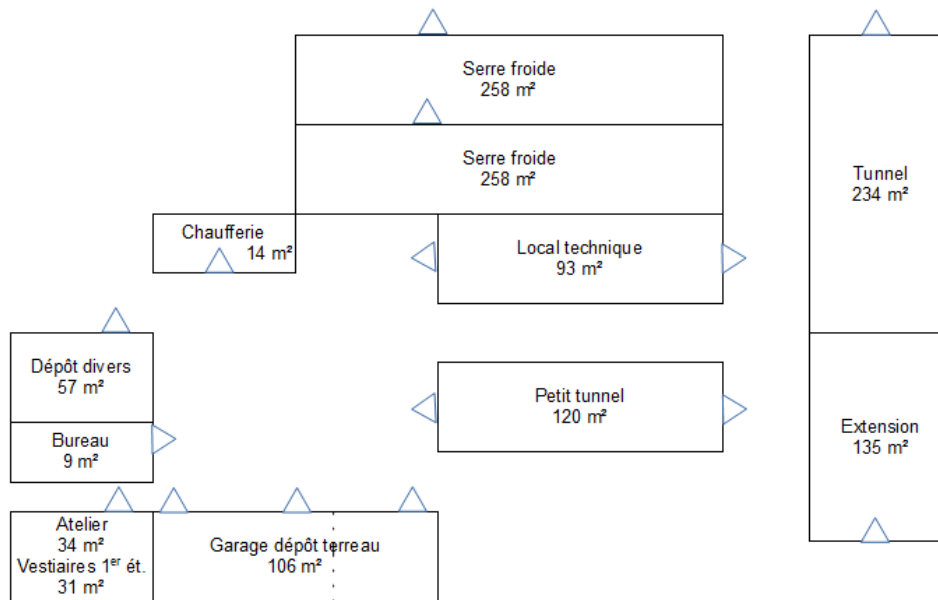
Serre froide
258 m²

Serre froide
258 m²

Tunnel
234 m²

Chaufferie
14 m²

Local technique
93 m²

Dépôt divers
57 m²

Bureau
9 m²

Petit tunnel
120 m²

Extension
135 m²

Atelier
34 m²
Vestiaires 1$^{er}$ ét.
31 m²

Garage dépôt terreau
106 m²